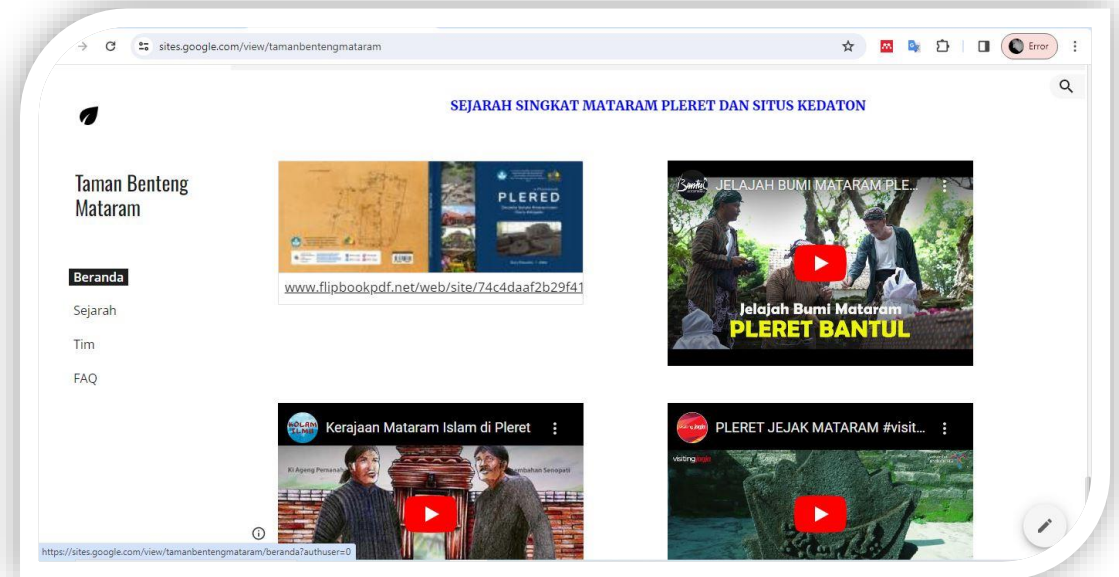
sites.google.com/view/tamanbentengmataram

Error

SEJARAH SINGKAT MATARAM PLERET DAN SITUS KEDATON

Taman Benteng Mataram

Beranda

Sejarah

Tim

FAQ

PLERED

www.flipbookpdf.net/web/site/74c4daaf2b29f41

JELAJAH BUMI MATARAM PLE...

Jelajah Bumi Mataram
PLERET BANTUL

Kerajaan Mataram Islam di Pleret

Ki Ageng Pemanah

Panembahan Senopati

PLERET JEJAK MATARAM #visit...

visitingjogja

https://sites.google.com/view/tamanbentengmataram/beranda?authuser=0